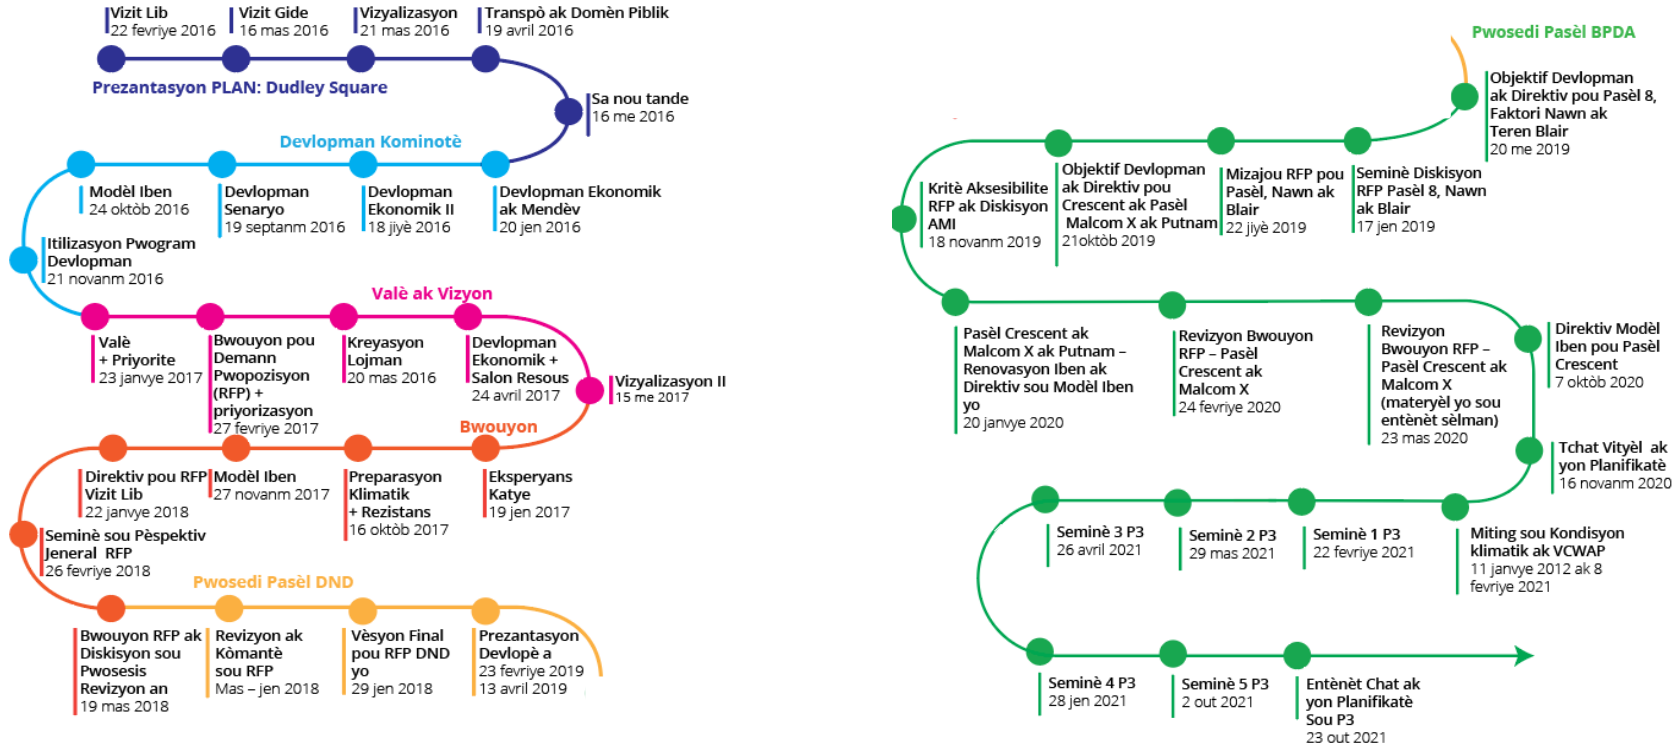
Vizit Lib
22 fevriye 2016

Vizit Gide
16 mas 2016

Vizyalizasyon
21 mas 2016

Transpò ak Domèn Piblik
19 avril 2016

Prezantasyon PLAN: Dudley Square

Sa nou tande
16 me 2016

Devlopman Kominotè

Modèl Iben
24 oktòb 2016

Devlopman Senaryo
19 septanm 2016

Devlopman Ekonomik II
18 jiyè 2016

Devlopman Ekonomik ak Mendèv
20 jen 2016

Itilizasyon Pwogram Devlopman
21 novanm 2016

Valè ak Vizyon

Valè + Priyorite
23 janvye 2017

Bwouyon pou Demann Pwopozisyon (RFP) + priyorizasyon
27 fevriye 2017

Kreyasyon Lojman
20 mas 2016

Devlopman Ekonomik + Salon Resous
24 avril 2017

Vizyalizasyon II
15 me 2017

Bwouyon

Direktiv pou RFP Vizit Lib
22 janvye 2018

Modèl Iben
27 novanm 2017

Preparasyon Klimatik + Rezistans
16 oktòb 2017

Eksperyans Katye
19 jen 2017

Seminè sou Pèspektiv Jeneral RFP
26 fevriye 2018

Pwosedi Pasèl DND

Bwouyon RFP ak Diskisyon sou Pwosesis Revizyon an
19 mas 2018

Revizyon ak Kòmantè sou RFP
Mas – jen 2018

Vèsyon Final pou RFP DND yo
29 jen 2018

Prezantasyon Devlopè a
23 fevriye 2019
13 avril 2019

Pwosedi Pasèl BPDA

Objektif Devlopman ak Direktiv pou Pasèl 8, Faktori Nawn ak Teren Blair
20 me 2019

Kritè Aksesibilite RFP ak Diskisyon AMI
18 novanm 2019

Objektif Devlopman ak Direktiv pou Crescent ak Pasèl Malcom X ak Putnam
21oktòb 2019

Mizajou RFP pou Pasèl, Nawn ak Blair
22 jiyè 2019

Seminè Diskisyon RFP Pasèl 8, Nawn ak Blair
17 jen 2019

Pasèl Crescent ak Malcom X ak Putnam – Renovasyon Iben ak Direktiv sou Modèl Iben yo
20 janvye 2020

Revizyon Bwouyon RFP – Pasèl Crescent ak Malcom X
24 fevriye 2020

Revizyon Bwouyon RFP – Pasèl Crescent ak Malcom X (materyèl yo sou entènèt sèlman)
23 mas 2020

Direktiv Modèl Iben pou Pasèl Crescent
7 oktòb 2020

Tchat Vityèl ak yon Planifikatè
16 novanm 2020

Seminè 3 P3
26 avril 2021

Seminè 2 P3
29 mas 2021

Seminè 1 P3
22 fevriye 2021

Miting sou Kondisyon klimatik ak VCWAP
11 janvye 2012 ak 8 fevriye 2021

Seminè 4 P3
28 jen 2021

Seminè 5 P3
2 out 2021

Entènèt Chat ak yon Planifikatè Sou P3
23 out 2021